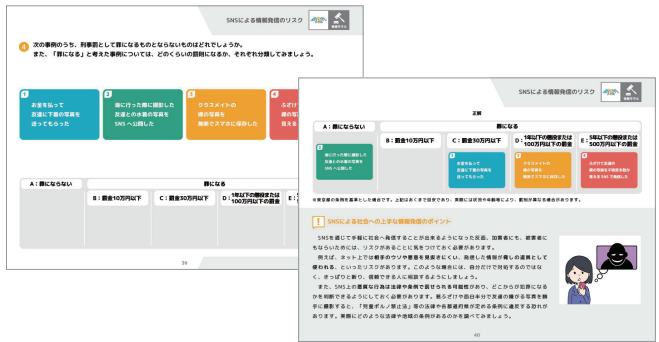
SNSによる情報発信のリスク

4 次の事例のうち、刑事罰として罪になるものとならないものはどれでしょうか。
また、「罪になる」と考えた事例については、どのくらいの罰則になるか、それぞれ分類してみましょう。

1 お金を払って友達に下着の写真を送ってもらった

2 海に行った際に撮影した友達との水着の写真をSNSへ公開した

3 クラスメイトの裸の写真を撮影でスマホに保存した

4 ふざけ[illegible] 裸の写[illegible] 見え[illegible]

| A：罪にならない | 罪になる | | | |
|---|---|---|---|---|
| | B：罰金10万円以下 | C：罰金30万円以下 | D：1年以下の懲役または100万円以下の罰金 | E：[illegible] |

39

SNSによる情報発信のリスク

正解

| A：罪にならない | 罪になる | | | |
|---|---|---|---|---|
| 2 海に行った際に撮影した友達との水着の写真をSNSへ公開した | B：罰金10万円以下 | C：罰金30万円以下 1 お金を払って友達に下着の写真を送ってもらった | D：1年以下の懲役または100万円以下の罰金 3 クラスメイトの裸の写真を撮影でスマホに保存した | E：5年以下の懲役または500万円以下の罰金 4 ふざけて友達の裸の写真を撮影で誰もが見えるSNSで公開した |

※東京都の条例を基準とした場合です。上記はあくまで目安であり、実際には状況や条件等によって、罰則が異なる場合があります。

! SNSによる社会への上手な情報発信のポイント

SNSを通じて手軽に社会へ発信することが出来るようになった反面、加害者にも、被害者にもならないためには、リスクがあることに気をつけておく必要があります。
例えば、ネット上では相手のウソや悪意を見抜きにくい、発信した情報が思いの違う意味として使われる、といったリスクがあります。このような場合には、自分だけで判断するのではなく、きっぱりと断り、信頼できる大人に相談するようにしましょう。
また、SNS上の悪質な行為は法律や条例で罰せられる可能性があり、どこからが犯罪になるかを判断できるようにしておく必要があります。悪ふざけや面白半分で友達の裸写真を撮影・拡散すると、「児童ポルノ禁止法」等の法律や各都道府県が定める条例に違反する恐れがあります。実際にどのような法律や地域の条例があるのかを調べてみましょう。

40